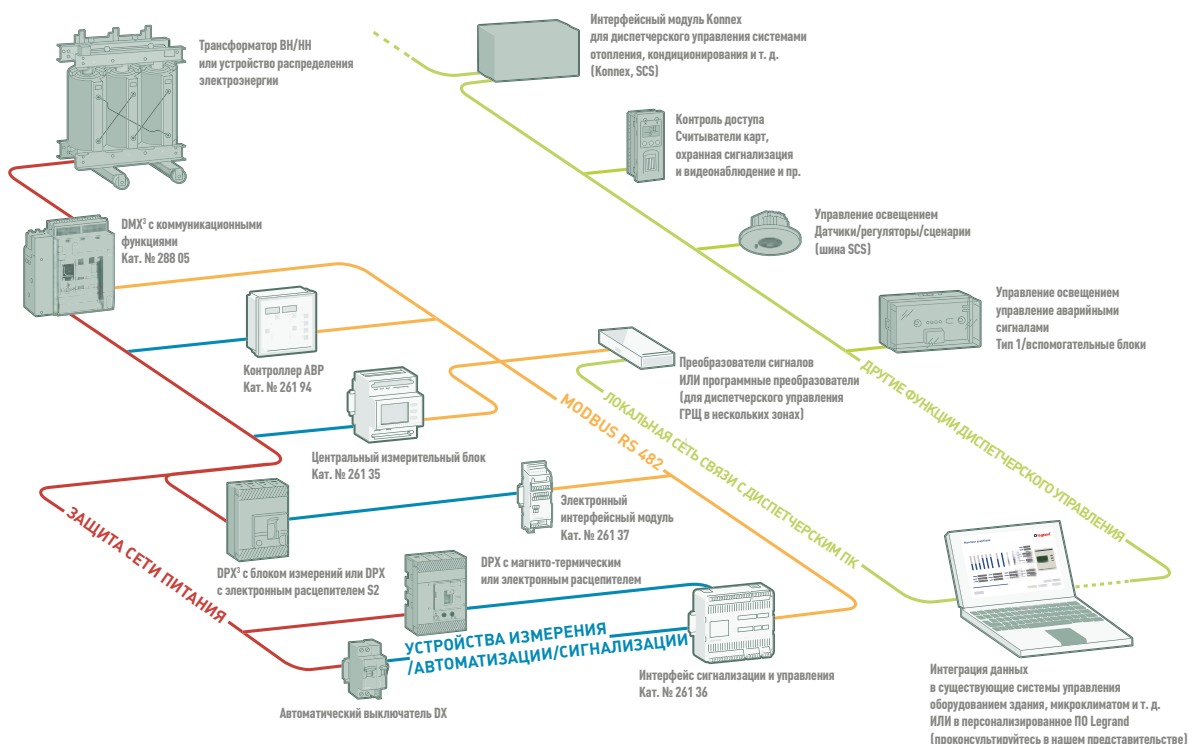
Трансформатор ВН/НН или устройство распределения электроэнергии

Интерфейсный модуль Konnex для диспетчерского управления системами отопления, кондиционирования и т. д. (Konnex, SCS)

Контроль доступа Считыватели карт, охранная сигнализация и видеонаблюдение и пр.

Управление освещением Датчики/регуляторы/сценарии (шина SCS)

DMX$^3$ с коммуникационными функциями Кат. № 288 05

Управление освещением управление аварийными сигналами Тип 1/вспомогательные блоки

Контроллер АВР Кат. № 261 94

Преобразователи сигналов ИЛИ программные преобразователи (для диспетчерского управления ГРЩ в нескольких зонах)

ДРУГИЕ ФУНКЦИИ ДИСПЕТЧЕРСКОГО УПРАВЛЕНИЯ

ЛОКАЛЬНАЯ СЕТЬ СВЯЗИ С ДИСПЕТЧЕРСКИМ ПК

MODBUS RS 482

Центральный измерительный блок Кат. № 261 35

Электронный интерфейсный модуль Кат. № 261 37

ЗАЩИТА СЕТИ ПИТАНИЯ

DPX$^3$ с блоком измерений или DPX с электронным расцепителем S2

DPX с магнито-термическим или электронным расцепителем

УСТРОЙСТВА ИЗМЕРЕНИЯ /АВТОМАТИЗАЦИИ/СИГНАЛИЗАЦИИ

Интерфейс сигнализации и управления Кат. № 261 36

Автоматический выключатель DX

Интеграция данных в существующие системы управления оборудованием здания, микроклиматом и т. д. ИЛИ в персонализированное ПО Legrand (проконсультируйтесь в нашем представительстве)